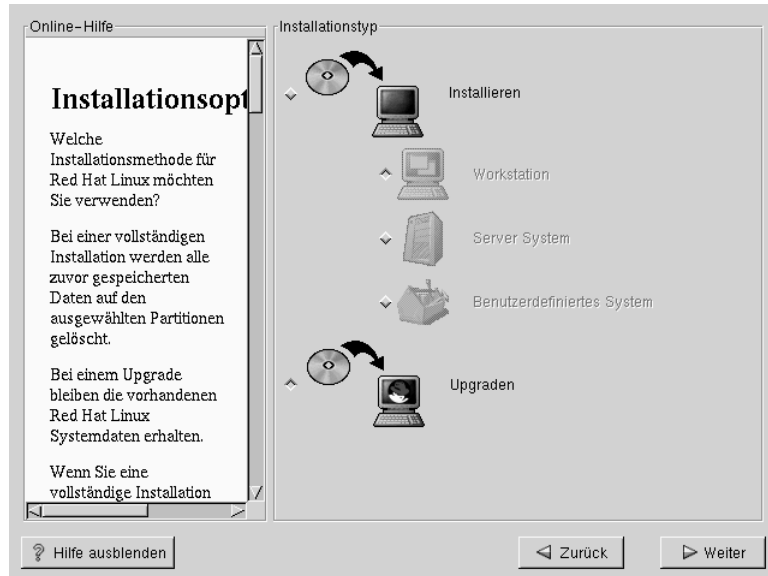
Online-Hilfe

Installationsopt

Welche Installationsmethode für Red Hat Linux möchten Sie verwenden?

Bei einer vollständigen Installation werden alle zuvor gespeicherten Daten auf den ausgewählten Partitionen gelöscht.

Bei einem Upgrade bleiben die vorhandenen Red Hat Linux Systemdaten erhalten.

Wenn Sie eine vollständige Installation

Installationstyp

Installieren

Workstation

Server System

Benutzerdefiniertes System

Upgraden

Hilfe ausblenden

Zurück

Weiter